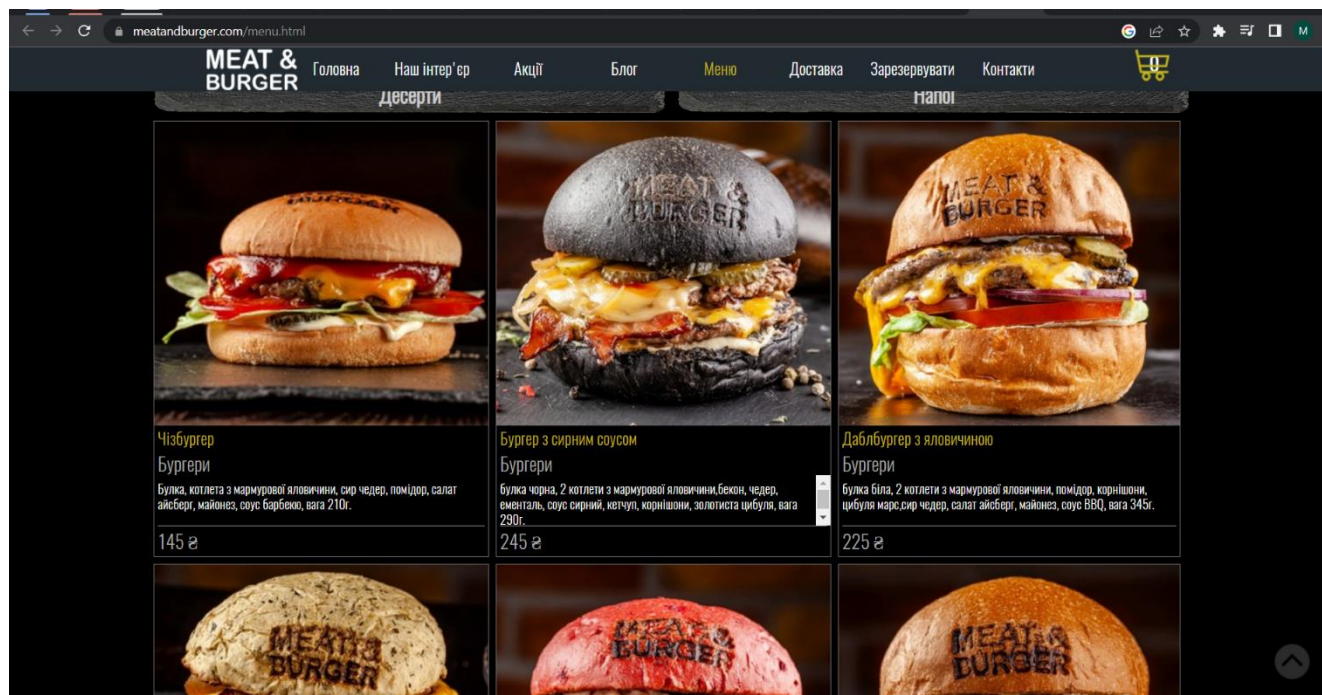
meatandburger.com/menu.html

MEAT & BURGER Головна Наш інтер'єр Акції Блог Меню Доставка Зарезервувати Контакти

Десерти Напої

MEAT & BURGER

Чізбургер
Бургери
Булка, котлета з мармурової яловичини, сир чедер, помідор, салат айсберг, майонез, соус барбекю, вага 210г.
145 ₴

MEAT & BURGER

Бургер з сирним соусом
Бургери
Булка чорна, 2 котлети з мармурової яловичини,бекон, чедер, ементаль, соус сирний, кетчуп, корнішони, золотиста цибуля, вага 290г.
245 ₴

MEAT & BURGER

Даблбургер з яловичиною
Бургери
Булка біла, 2 котлети з мармурової яловичини, помідор, корнішони, цибуля марс,сир чедер, салат айсберг, майонез, соус BBQ, вага 345г.
225 ₴

MEAT & BURGER

MEAT & BURGER

MEAT & BURGER